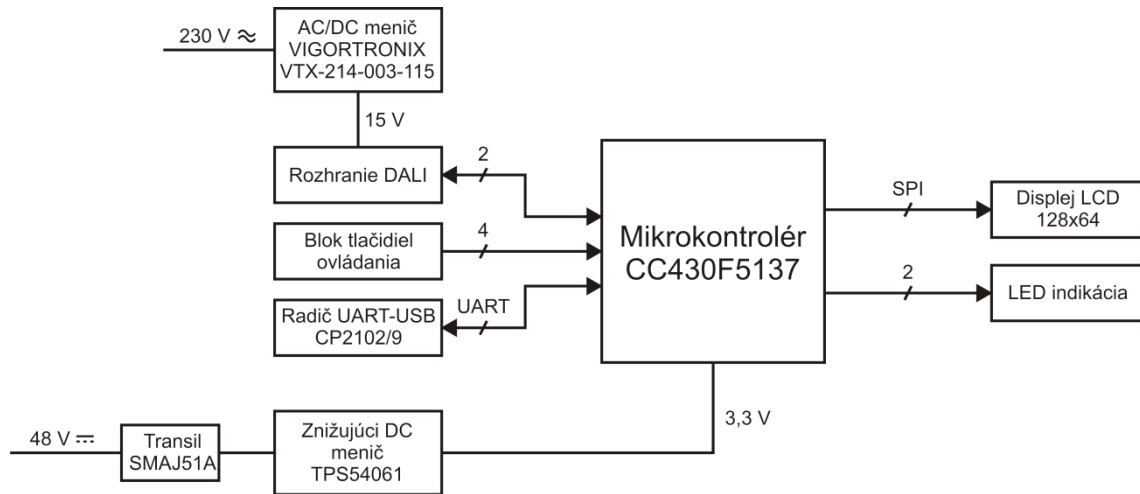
230 V ≈

AC/DC menič VIGORTRONIX VTX-214-003-115

15 V

Rozhranie DALI

2

Blok tlačidiel ovládania

4

Radič UART-USB CP2102/9

UART

Mikrokontrolér CC430F5137

SPI

Displej LCD 128x64

2

LED indikácia

3,3 V

48 V ⎓

Transil SMAJ51A

Znižujúci DC menič TPS54061